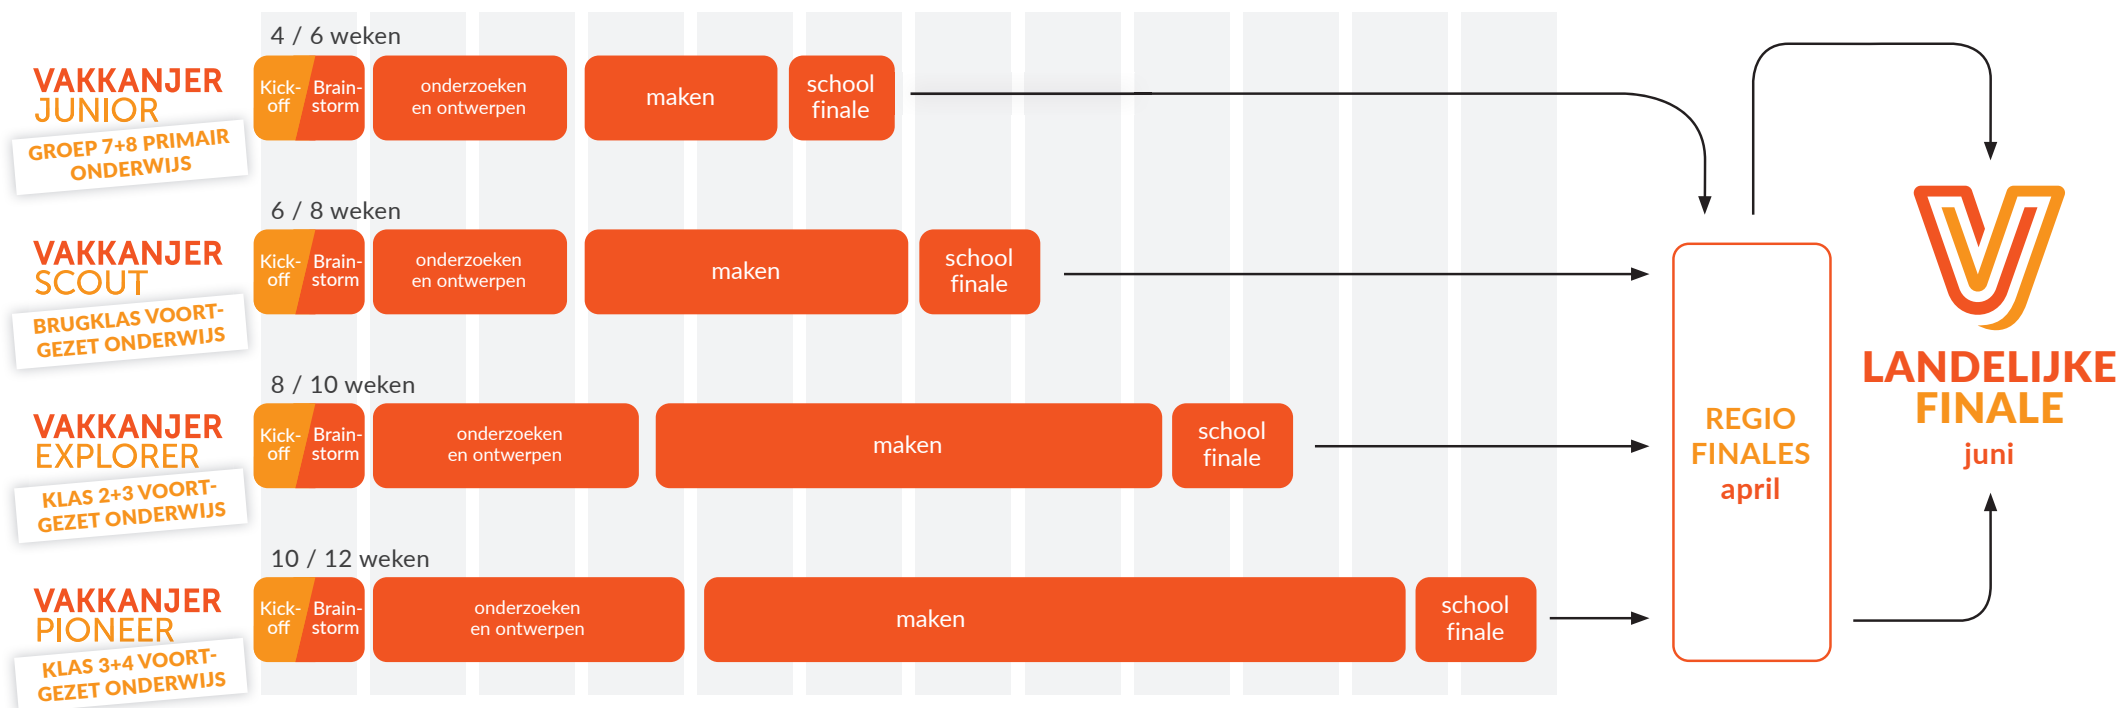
VAKKANJER
JUNIOR
GROEP 7+8 PRIMAIR ONDERWIJS

4 / 6 weken

Kick-off
Brain-storm
onderzoeken en ontwerpen
maken
school finale

VAKKANJER
SCOUT
BRUGKLAS VOORTGEZET ONDERWIJS

6 / 8 weken

Kick-off
Brain-storm
onderzoeken en ontwerpen
maken
school finale

VAKKANJER
EXPLORER
KLAS 2+3 VOORTGEZET ONDERWIJS

8 / 10 weken

Kick-off
Brain-storm
onderzoeken en ontwerpen
maken
school finale

VAKKANJER
PIONEER
KLAS 3+4 VOORTGEZET ONDERWIJS

10 / 12 weken

Kick-off
Brain-storm
onderzoeken en ontwerpen
maken
school finale

REGIO FINALES
april

LANDELIJKE FINALE
juni